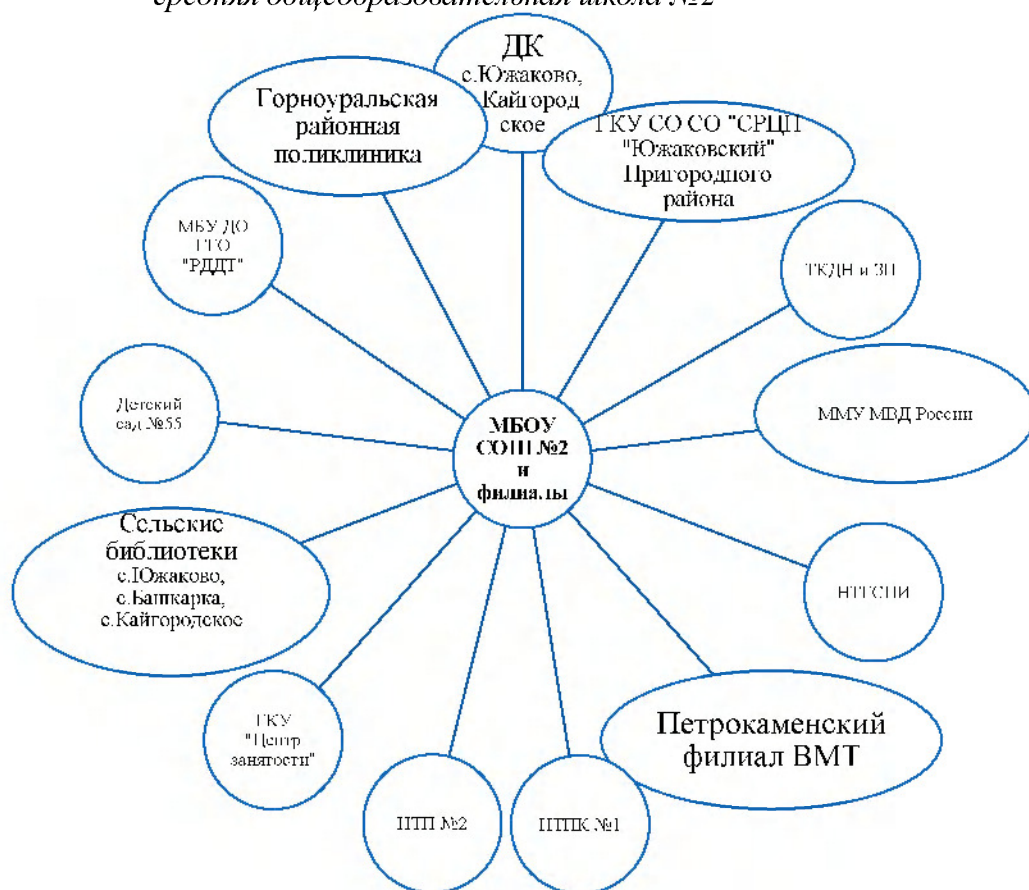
средняя общеобразовательная школа №2

ДК с.Южаково, Кайгородское

Горноуральская районная поликлиника

ГКУ СО СО "СРЦН "Южаковский" Пригородного района

МБУ ДО ГГО "РДДТ"

ТКДН и ЗП

Детский сад №55

МБОУ СОШ №2 и филиалы

ММУ МВД России

Сельские библиотеки с.Южаково, с.Башкарка, с.Кайгородское

НТГСПИ

ГКУ "Центр занятости"

Петрокаменский филиал ВМТ

НТП №2

НППК №1